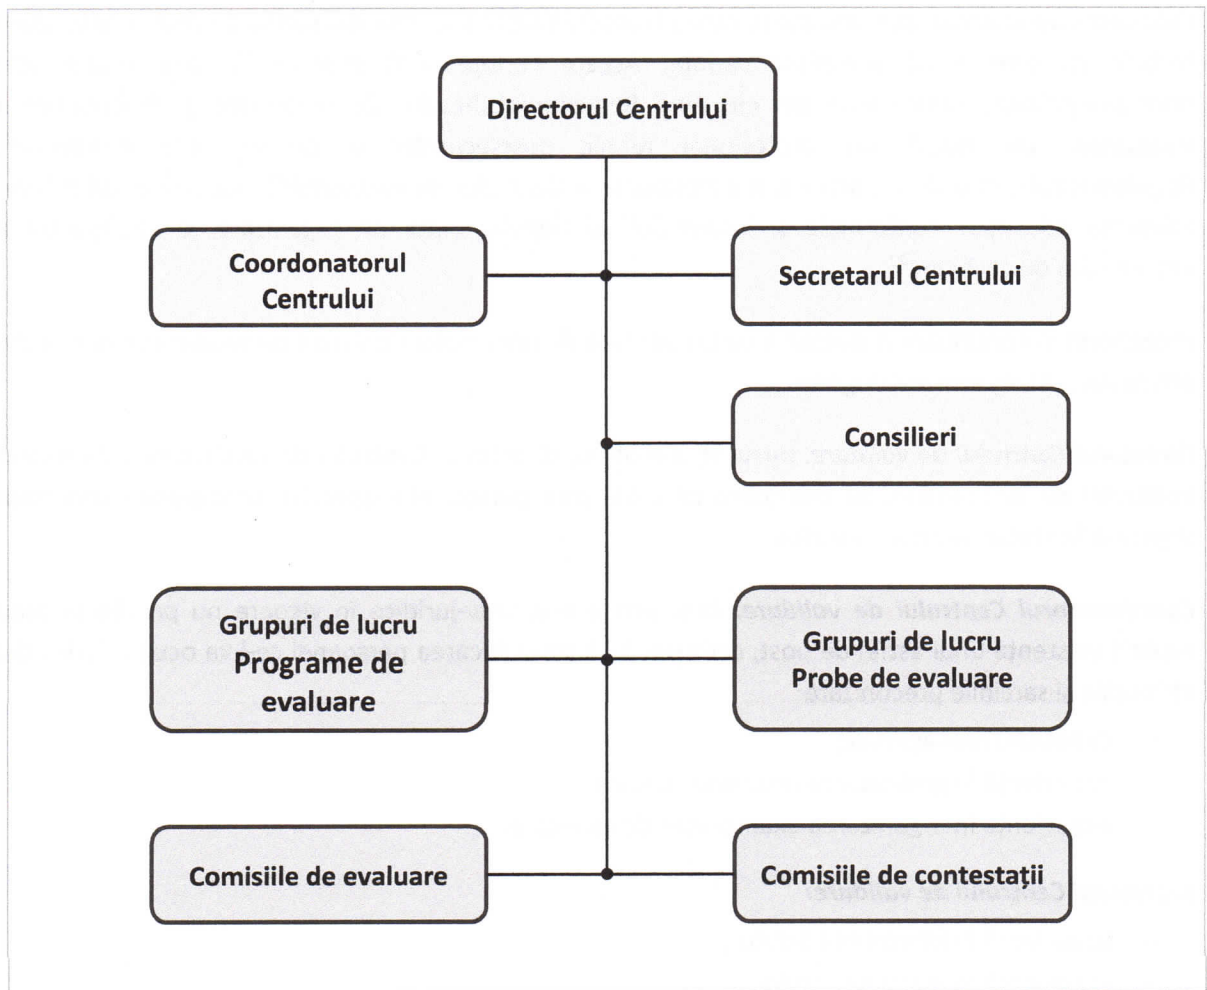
Directorul Centrului

Coordonatorul Centrului

Secretarul Centrului

Consilieri

Grupuri de lucru Programe de evaluare

Grupuri de lucru Probe de evaluare

Comisiile de evaluare

Comisiile de contestații